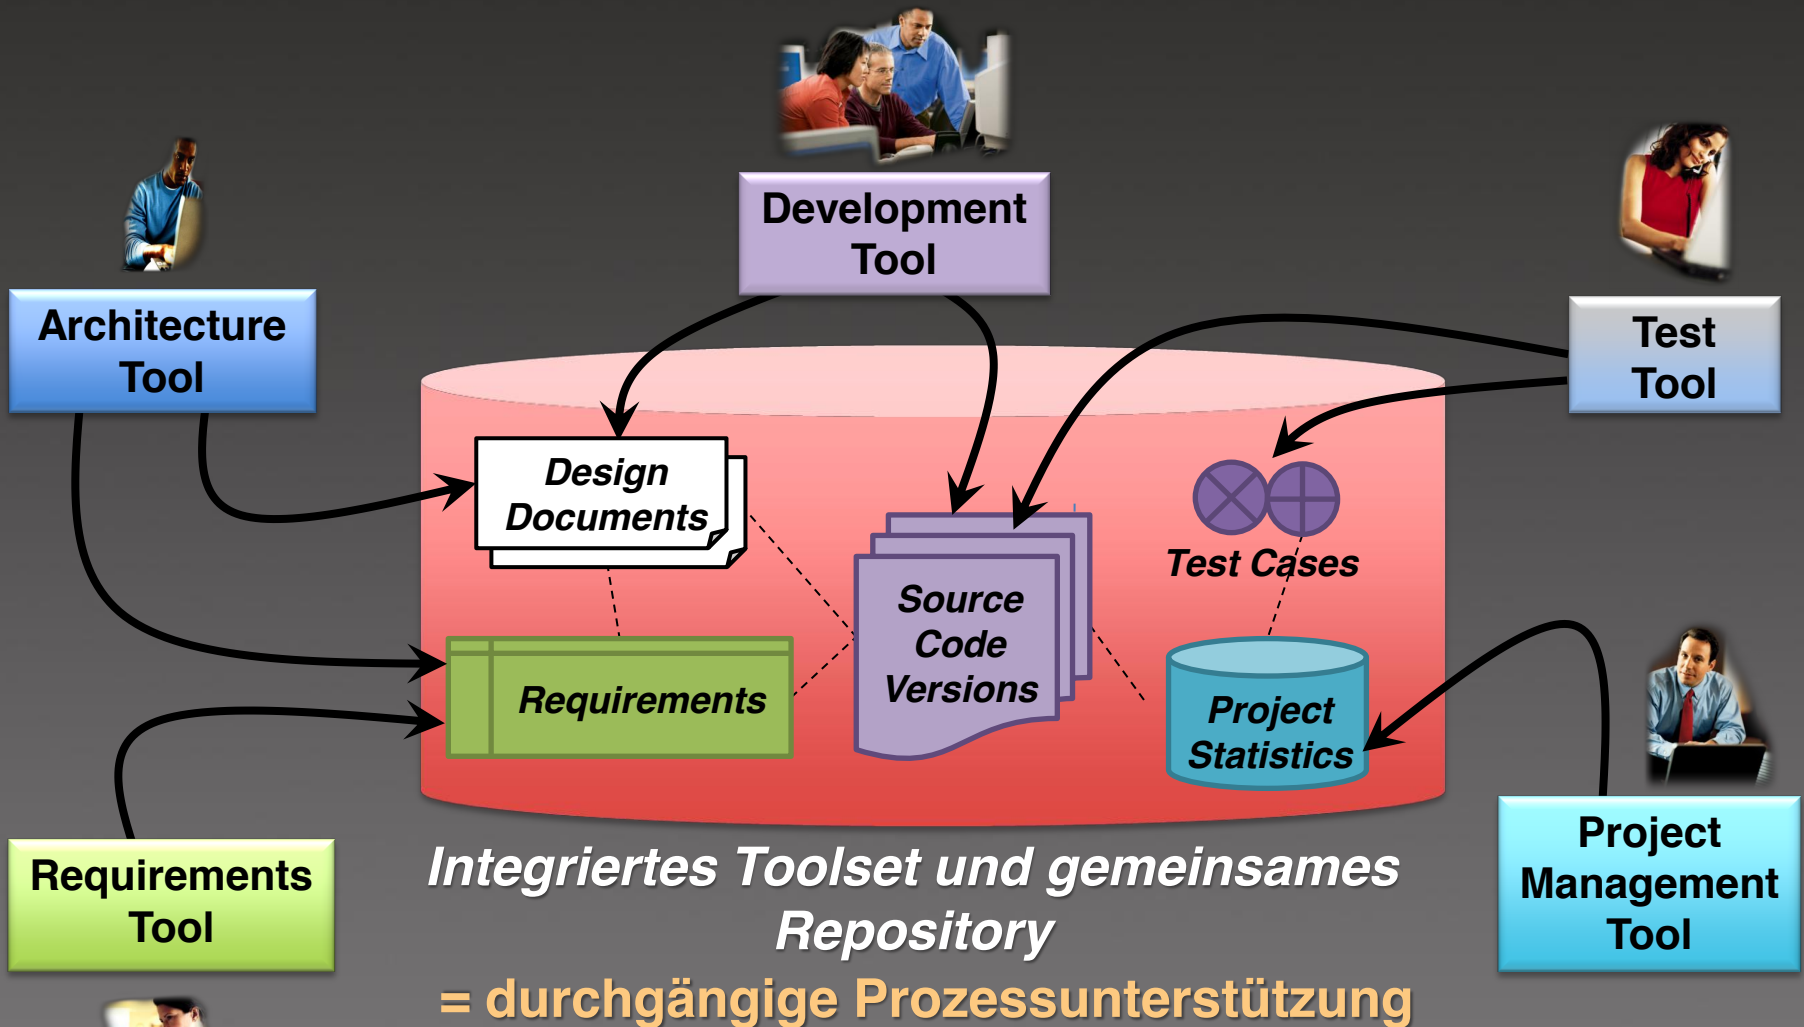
Development Tool

Architecture Tool

Test Tool

Design Documents

Source Code Versions

Test Cases

Requirements

Project Statistics

Requirements Tool

Project Management Tool

Integriertes Toolset und gemeinsames Repository

= durchgängige Prozessunterstützung